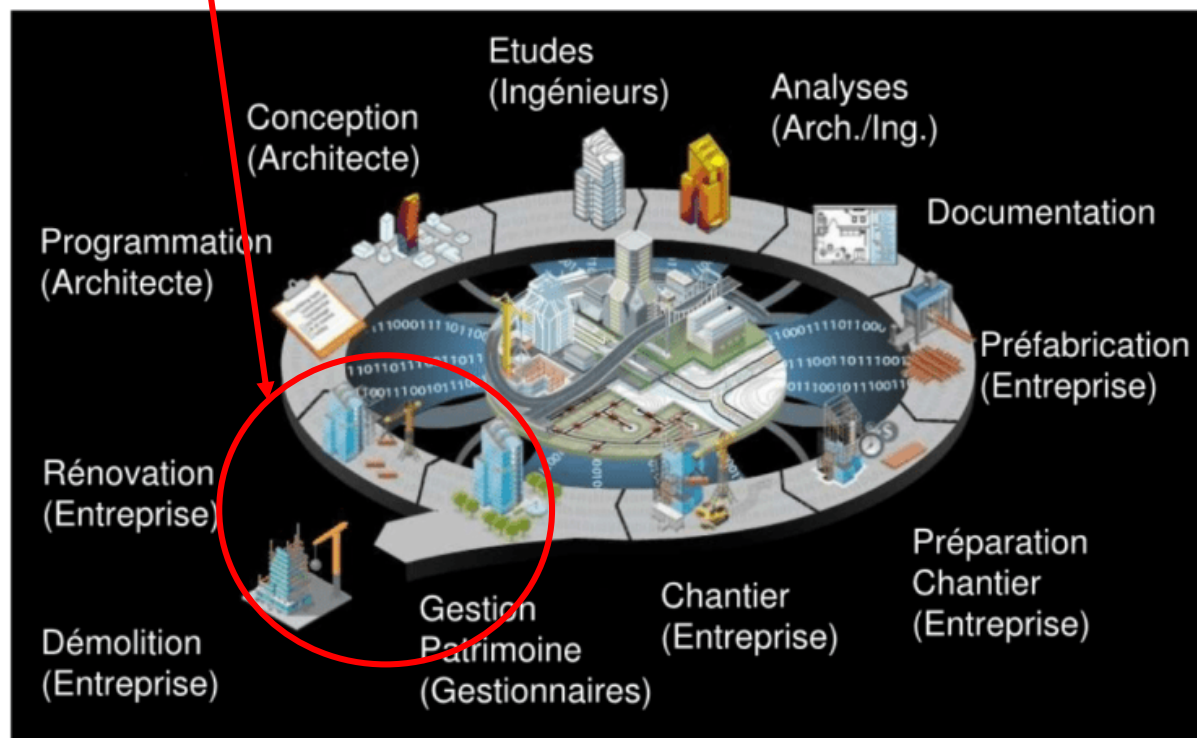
Etudes
(Ingénieurs)

Analyses
(Arch./Ing.)

Conception
(Architecte)

Documentation

Programmation
(Architecte)

Préfabrication
(Entreprise)

Rénovation
(Entreprise)

Préparation
Chantier
(Entreprise)

Chantier
(Entreprise)

Gestion
Patrimoine
(Gestionnaires)

Démolition
(Entreprise)